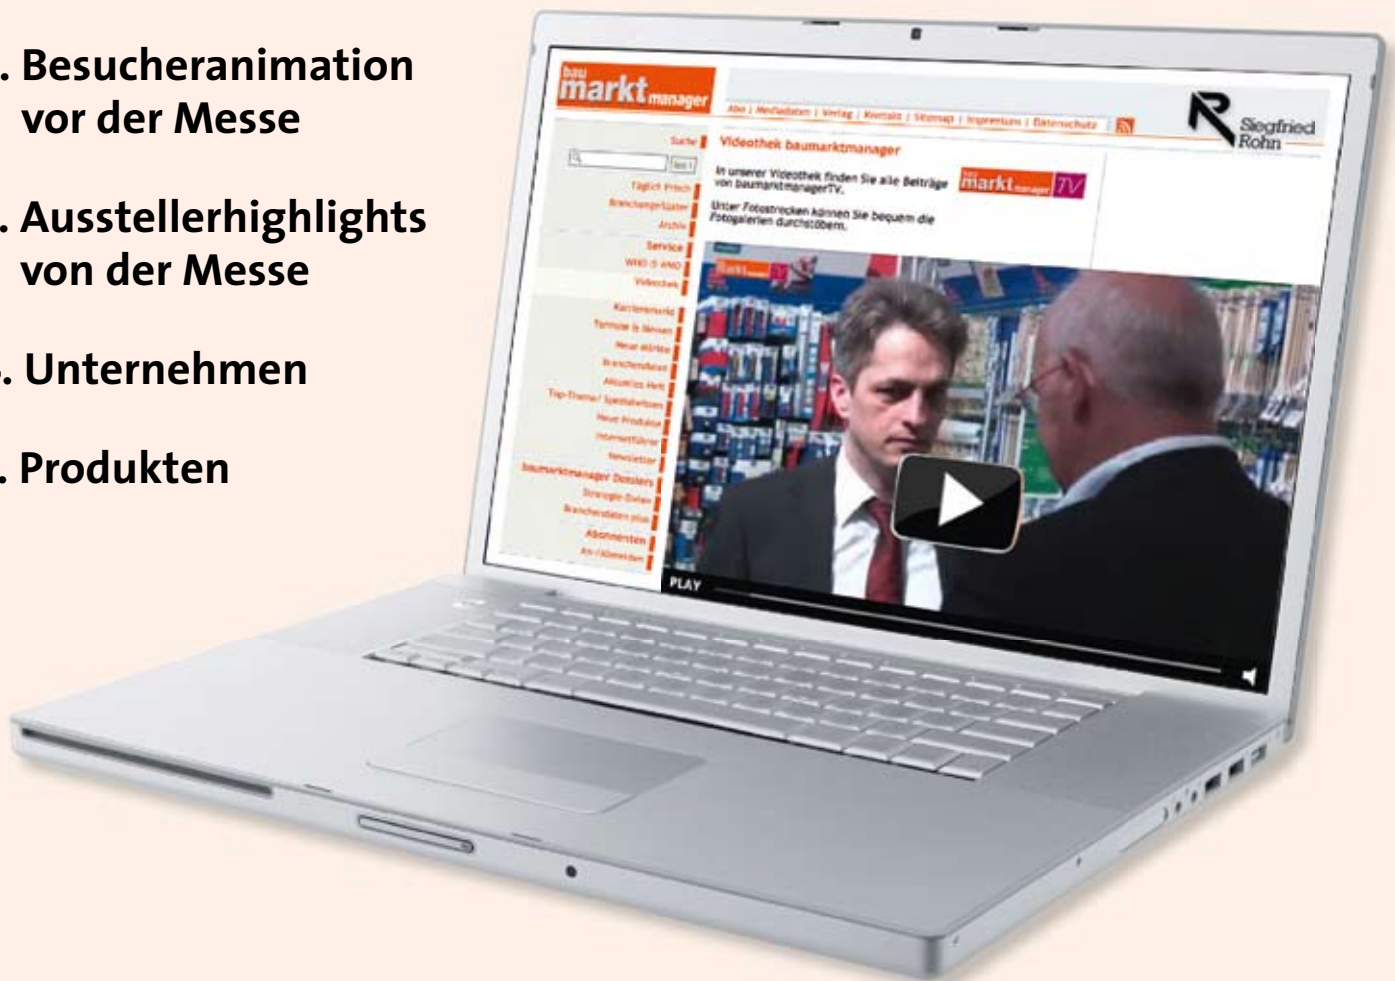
. Besucheranimation vor der Messe

. Ausstellerhighlights von der Messe

. Unternehmen

. Produkten

bau markt manager

Abo | Mediadaten | Verlag | Kontakt | Sitemap | Impressum | Datenschutz

Siegfried Rohn

Suche

Täglich Frisch
Branchengeflüster
Archiv
Service
Videothek
Karrieremarkt
Termine & Messen
Neue Märkte
Branchendaten
Aktuelles Heft
Top-Thema / Spezialbeilagen
Neue Produkte
Internetführer
Newsletter
baumarktmanager Dossiers
Strategie-Dialog
Branchendaten plus
Abonnenten
An-/Abmelden

Videothek baumarktmanager

In unserer Videothek finden Sie alle Beiträge von baumarktmanagerTV.

Unter Fotostrecken können Sie bequem die Fotogalerien durchstöbern.

markt TV

PLAY